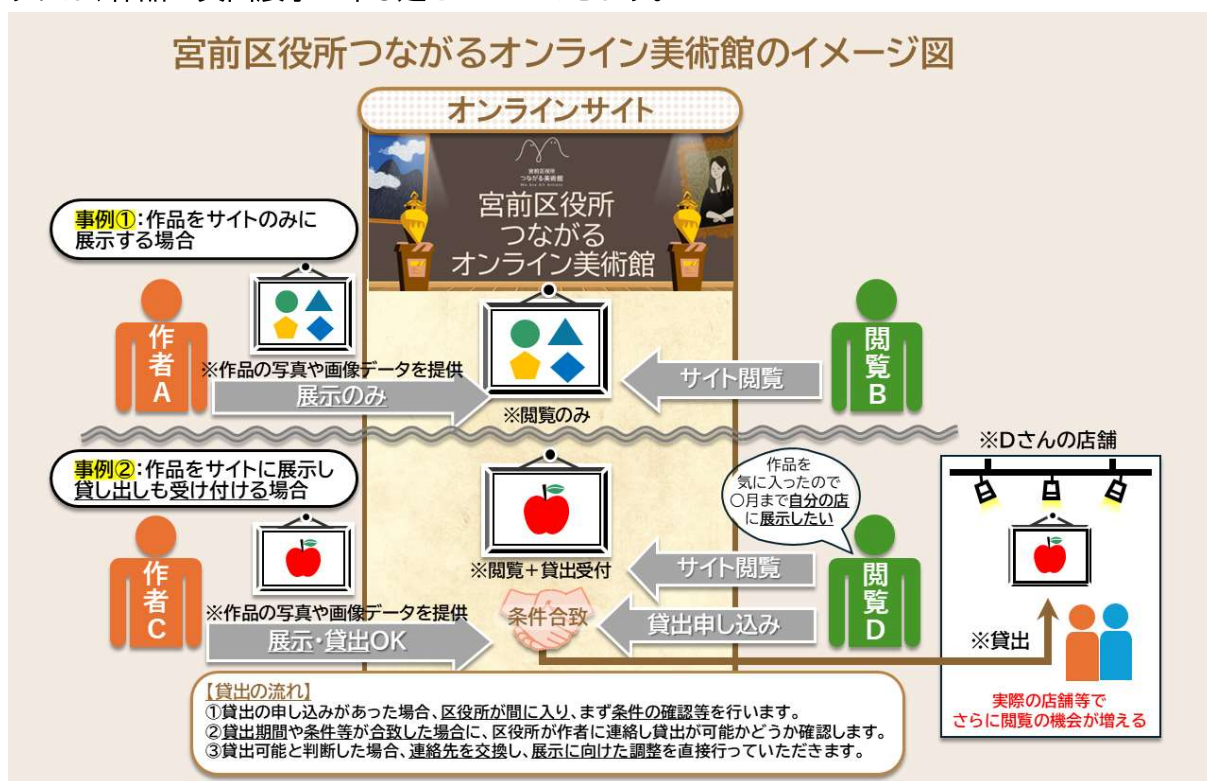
宮前区役所つながるオンライン美術館のイメージ図

オンラインサイト

宮前区役所 つながる美術館

宮前区役所
つながる
オンライン美術館

事例①：作品をサイトのみに展示する場合

作者A

※作品の写真や画像データを提供

展示のみ

※閲覧のみ

サイト閲覧

閲覧B

※Dさんの店舗

事例②：作品をサイトに展示し貸し出しも受け付ける場合

作品を気に入ったので○月まで自分の店に展示したい

作者C

※作品の写真や画像データを提供

展示・貸出OK

※閲覧＋貸出受付

条件合致

サイト閲覧

貸出申し込み

閲覧D

※貸出

実際の店舗等でさらに閲覧の機会が増える

【貸出の流れ】
①貸出の申し込みがあった場合、区役所が間に入り、まず条件の確認等を行います。
②貸出期間や条件等が合致した場合に、区役所が作者に連絡し貸出が可能かどうか確認します。
③貸出可能と判断した場合、連絡先を交換し、展示に向けた調整を直接行っていただきます。